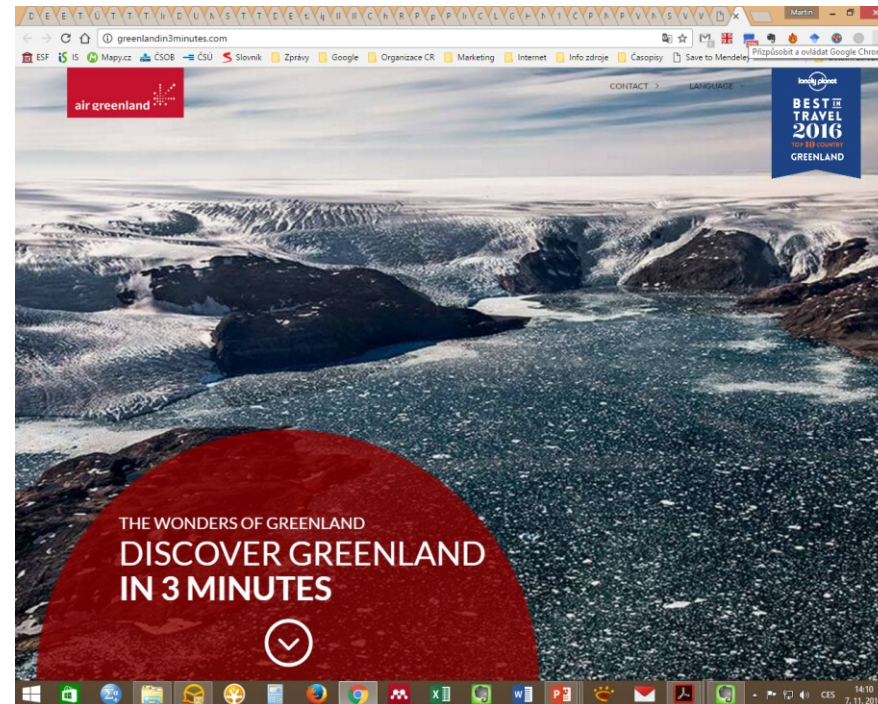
Martin

greenlandin3minutes.com

ESF IS Mapy.cz ČSOB ČSÚ Slovník Zprávy Google Organizace CR Marketing Internet Info zdroje Časopisy Save to Mendeley

Přizpůsobit a ovládat Google Chro

air greenland

CONTACT >

LANGUAGE

lonely planet
BEST IN TRAVEL 2016
TOP 10 COUNTRY
GREENLAND

THE WONDERS OF GREENLAND
DISCOVER GREENLAND
IN 3 MINUTES

CES
14:10
7. 11. 201